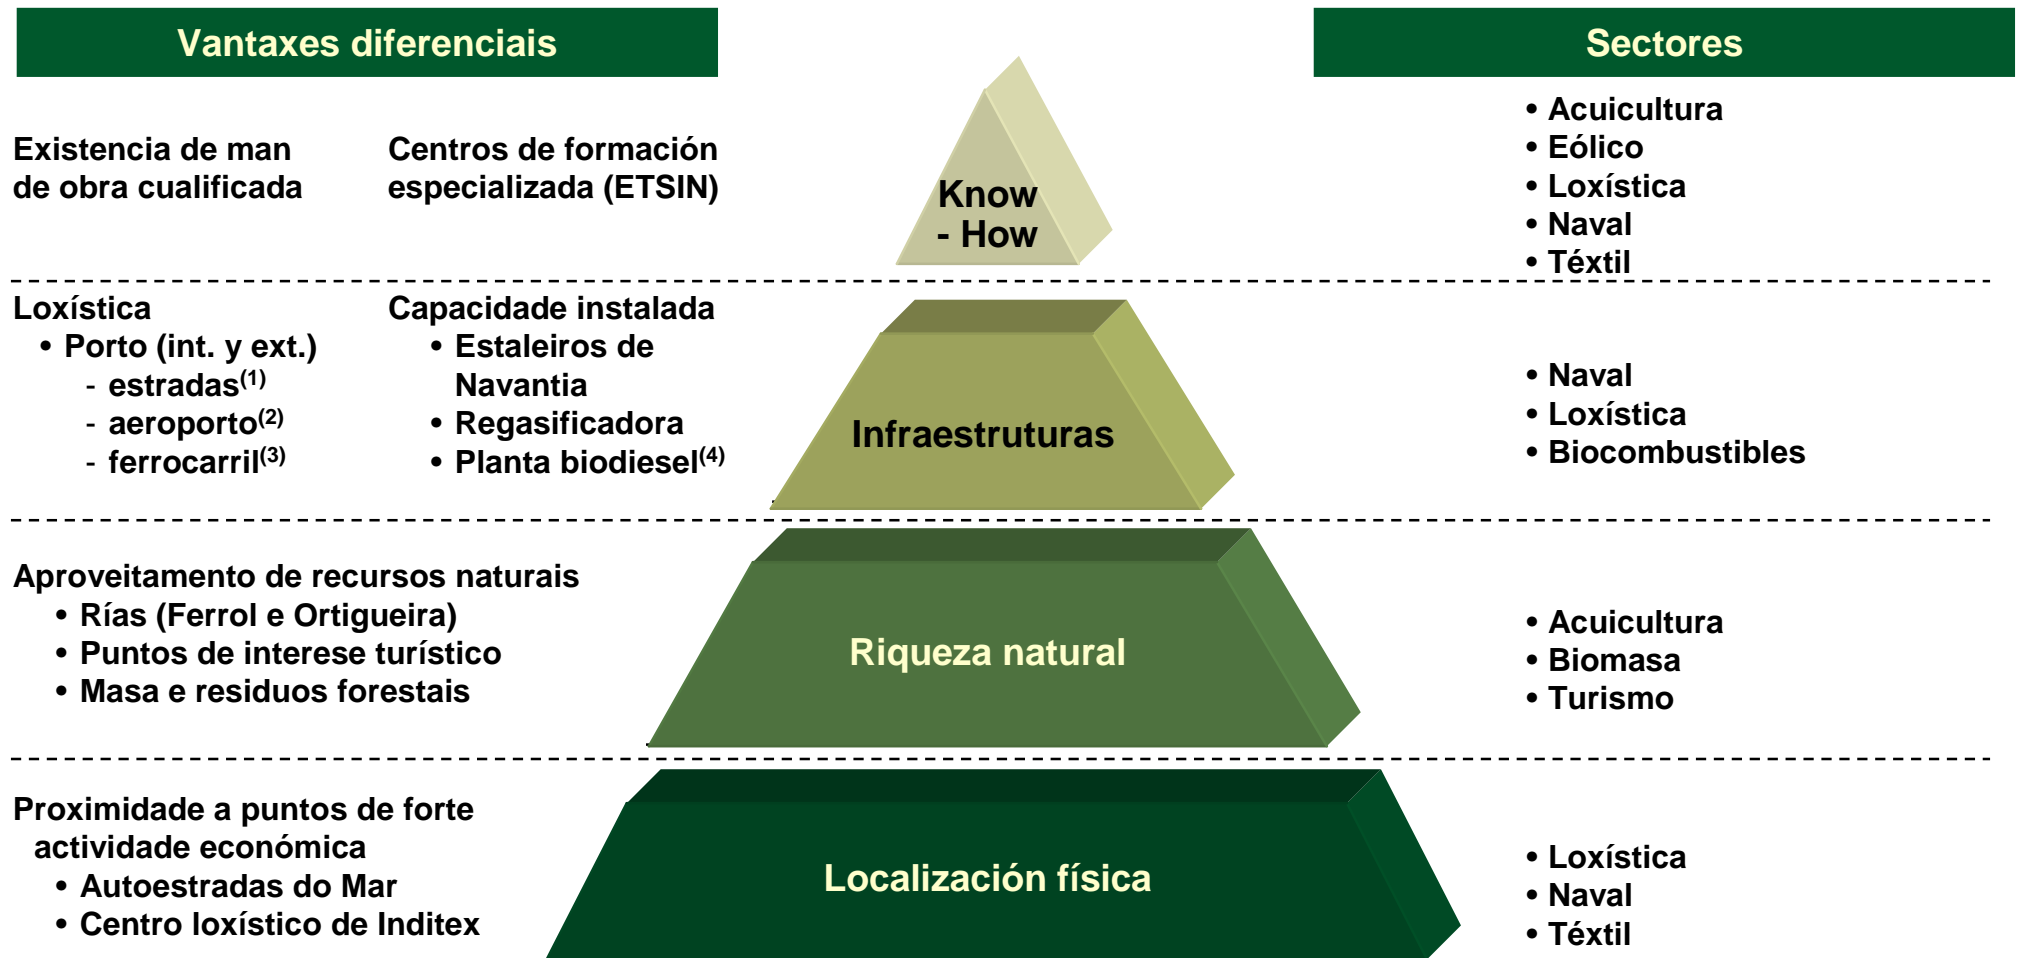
Vantaxes diferenciais

Sectores

Existencia de man de obra cualificada

Centros de formación especializada (ETSIN)

Know - How

• Acuicultura
• Eólico
• Loxística
• Naval
• Téxtil

Loxística
• Porto (int. y ext.)
- estradas$^{(1)}$
- aeroporto$^{(2)}$
- ferrocarril$^{(3)}$

Capacidade instalada
• Estaleiros de Navantia
• Regasificadora
• Planta biodiesel$^{(4)}$

Infraestruturas

• Naval
• Loxística
• Biocombustibles

Aproveitamento de recursos naturais
• Rías (Ferrol e Ortigueira)
• Puntos de interese turístico
• Masa e residuos forestais

Riqueza natural

• Acuicultura
• Biomasa
• Turismo

Proximidade a puntos de forte actividade económica
• Autoestradas do Mar
• Centro loxístico de Inditex

Localización física

• Loxística
• Naval
• Téxtil